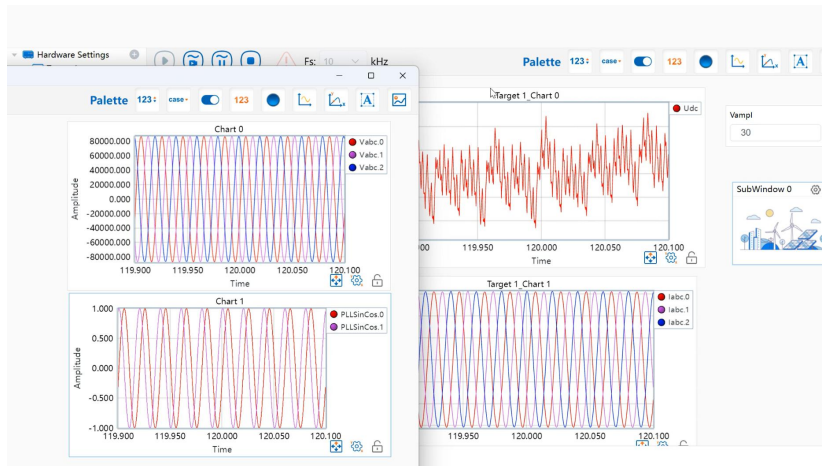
Hardware Settings

Fs: 10 kHz

Palette 123 case 123

Palette 123 case 123

Chart 0

80000.000
60000.000
40000.000
20000.000
0.000
-20000.000
-40000.000
-60000.000
-80000.000

Amplitude

Vabc.0
Vabc.1
Vabc.2

119.900 119.950 120.000 120.050 120.100
Time

Chart 1

1.000
0.500
0.000
-0.500
-1.000

Amplitude

PLLSinCos.0
PLLSinCos.1

119.900 119.950 120.000 120.050 120.100
Time

Target 1_Chart 0

Udc

900 119.950 120.000 120.050 120.100
Time

Target 1_Chart 1

Iabc.0
Iabc.1
Iabc.2

Vampl
30

SubWindow 0